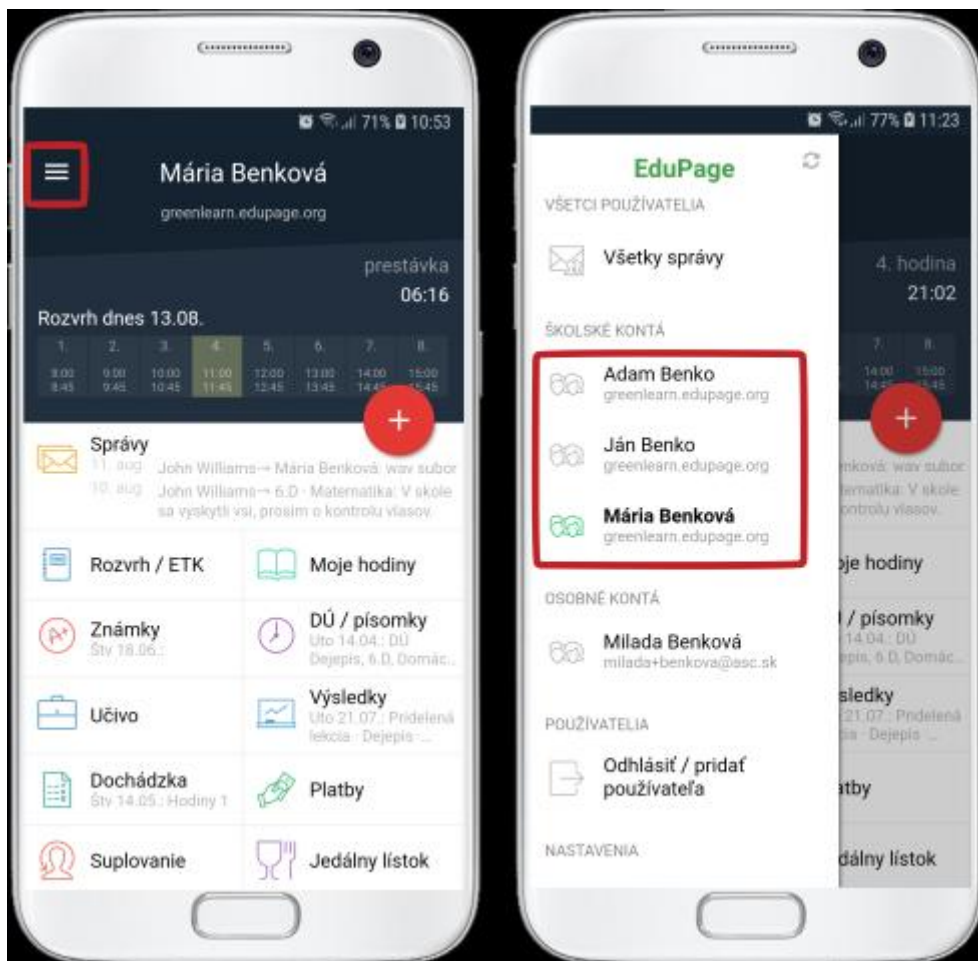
71% 10:53

Mária Benková

greenlearn.edupage.org

prestávka
06:16

Rozvrh dnes 13.08.

| 1. | 2. | 3. | 4. | 5. | 6. | 7. | 8. |
|---|---|---|---|---|---|---|---|
| 8:00 8:45 | 9:00 9:45 | 10:00 10:45 | 11:00 11:45 | 12:00 12:45 | 13:00 13:45 | 14:00 14:45 | 15:00 15:45 |

+

Správy
11. aug John Williams→ Mária Benková: wav subor
10. aug John Williams→ 6.D · Matematika: V skole sa vyskytli vsi, prosim o kontrolu vlasov.

Rozvrh / ETK
Moje hodiny
Známky
Štv 18.06.:
DÚ / písomky
Uto 14.04.: DÚ Dejepis, 6.D, Domác...
Učivo
Výsledky
Uto 21.07.: Pridelená lekcia · Dejepis ...
Dochádzka
Štv 14.05.: Hodiny 1
Platby
Suplovanie
Jedálny lístok

77% 11:23

EduPage

VŠETCI POUŽÍVATELIA

Všetky správy

ŠKOLSKÉ KONTÁ

Adam Benko
greenlearn.edupage.org

Ján Benko
greenlearn.edupage.org

Mária Benková
greenlearn.edupage.org

OSOBNÉ KONTÁ

Milada Benková
milada+benkova@asc.sk

POUŽÍVATELIA

Odhlásiť / pridať používateľa

NASTAVENIA

4. hodina
21:02

7. 8.
14:00 14:45 15:00 15:45

+

nková: wav subor
tematika: V skole
ontrolu vlasov.
oje hodiny
/ písomky
14.04.: DÚ
epis, 6.D, Domác...
sledky
21.07.: Pridelená
ia · Dejepis ...
atby
dálny lístok